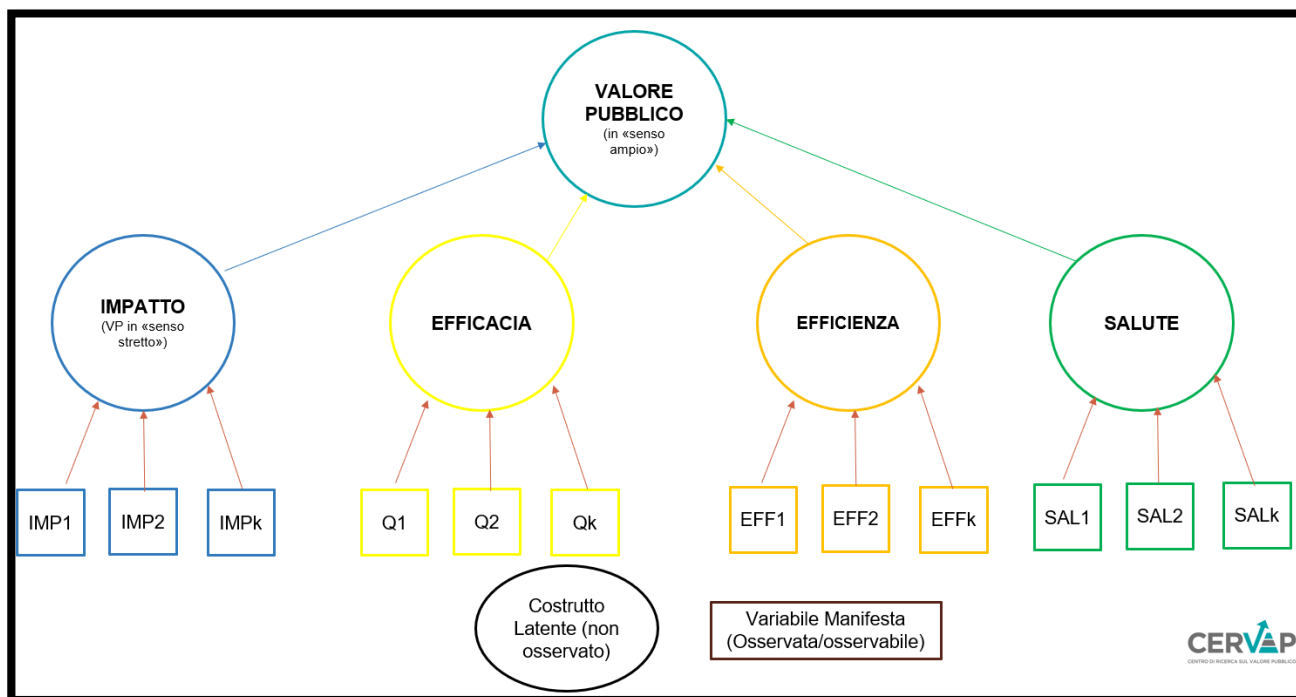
VALORE PUBBLICO
(in «senso ampio»)

IMPATTO
(VP in «senso stretto»)

EFFICACIA

EFFICIENZA

SALUTE

IMP1 IMP2 IMPk

Q1 Q2 Qk

EFF1 EFF2 EFFk

SAL1 SAL2 SALk

Costrutto Latente (non osservato)

Variabile Manifesta (Osservata/osservabile)

CERVAP
CENTRO DI RICERCA SUL VALORE PUBBLICO